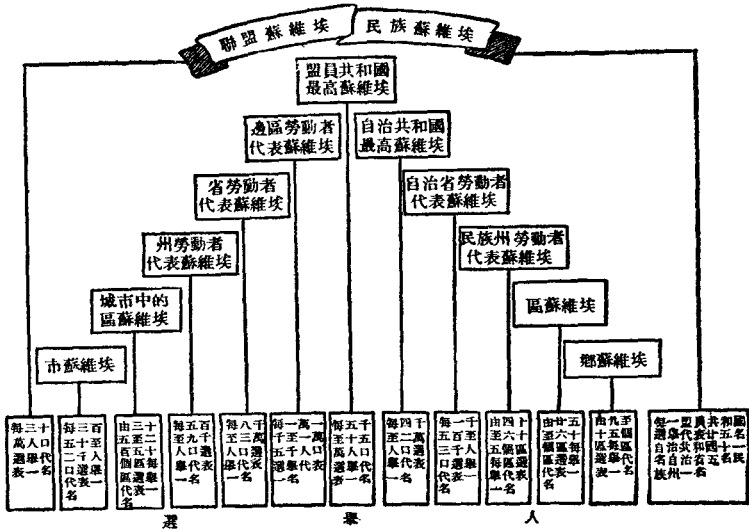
聯盟蘇維埃　民族蘇維埃

盟員共和國最高蘇維埃

邊區勞動者代表蘇維埃

自治共和國最高蘇維埃

省勞動者代表蘇維埃

自治省勞動者代表蘇維埃

州勞動者代表蘇維埃

民族州勞動者代表蘇維埃

城市中的區蘇維埃

區蘇維埃

市蘇維埃

鄉蘇維埃

每三十萬人口選舉代表一名

每三百五十至二千人口選舉代表一名

由三十五至五十個區選舉代表一名

每五百至九千人口選舉代表一名

每八千至三萬人口選舉代表一名

每一萬至一萬五千人口選舉代表一名

每五千至五萬人口選舉代表一名

每四千至二萬人口選舉代表一名

每一千至五百人口選舉代表一名

由四十至六十五個區選舉代表一名

由五十至六十個選舉代表一名

每九至十五個區選舉代表一名

每一盟員共和國選舉代表廿五名每一自治共和國選舉代表十一名每一自治省選舉代表五名每一民族州選舉代表一名

選　舉　人